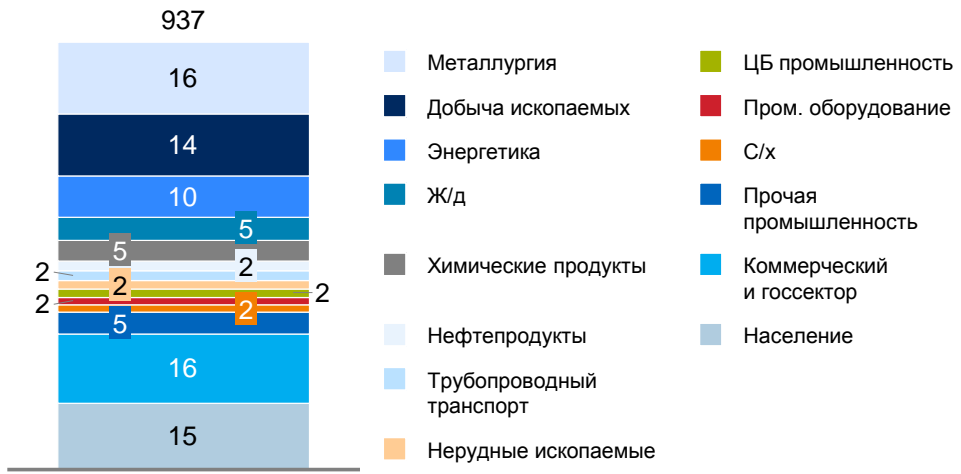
937

16
14
10
5
5
2
2
2
2
2
2
5
16
15

Металлургия
Добыча ископаемых
Энергетика
Ж/д
Химические продукты
Нефтепродукты
Трубопроводный транспорт
Нерудные ископаемые
ЦБ промышленность
Пром. оборудование
С/х
Прочая промышленность
Коммерческий и госсектор
Население